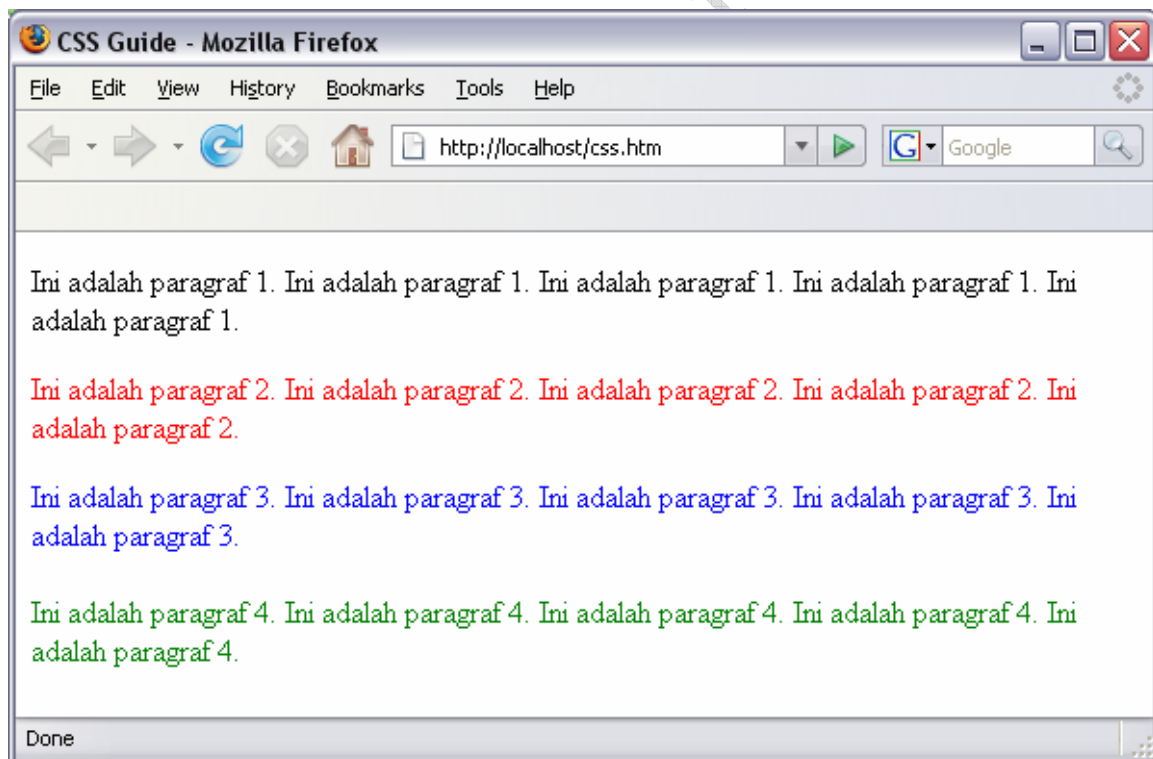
CSS Guide - Mozilla Firefox

File Edit View History Bookmarks Tools Help

http://localhost/css.htm

Google

Ini adalah paragraf 1. Ini adalah paragraf 1. Ini adalah paragraf 1. Ini adalah paragraf 1. Ini adalah paragraf 1.

Ini adalah paragraf 2. Ini adalah paragraf 2. Ini adalah paragraf 2. Ini adalah paragraf 2. Ini adalah paragraf 2.

Ini adalah paragraf 3. Ini adalah paragraf 3. Ini adalah paragraf 3. Ini adalah paragraf 3. Ini adalah paragraf 3.

Ini adalah paragraf 4. Ini adalah paragraf 4. Ini adalah paragraf 4. Ini adalah paragraf 4. Ini adalah paragraf 4.

Done